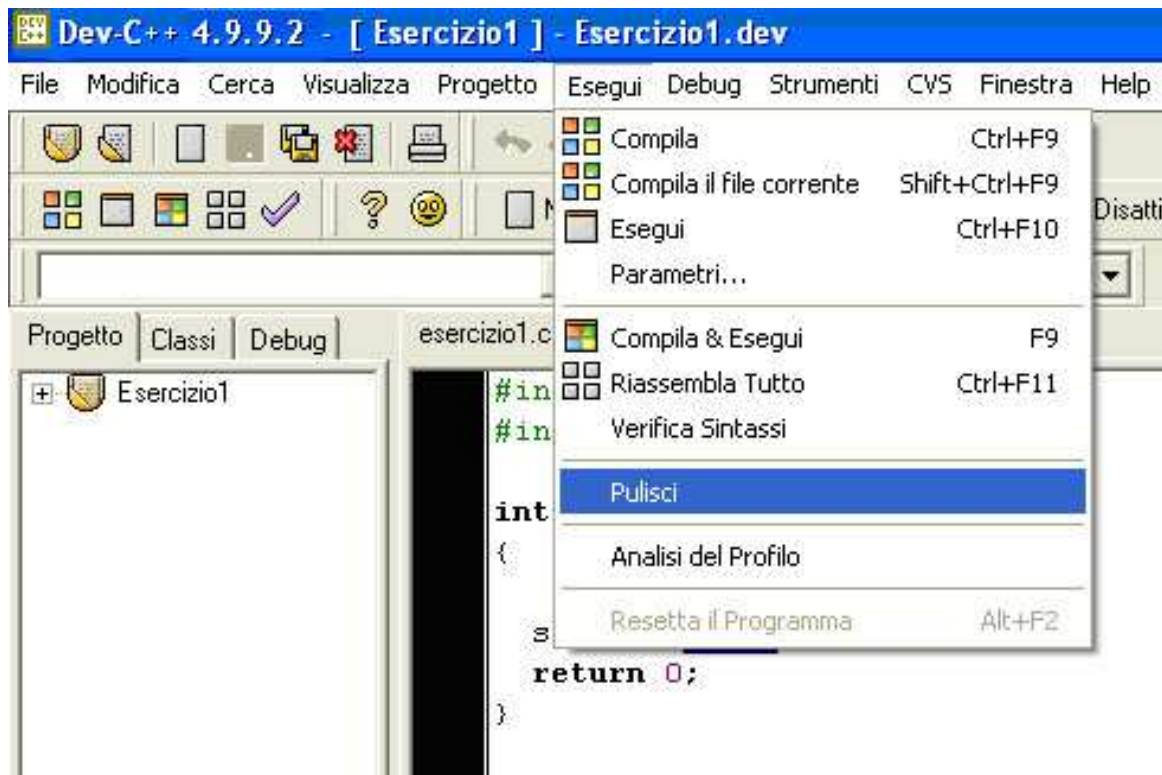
Dev-C++ 4.9.9.2 - [ Esercizio1 ] - Esercizio1.dev

File Modifica Cerca Visualizza Progetto Esegui Debug Strumenti CVS Finestra Help

Compila Ctrl+F9
Compila il file corrente Shift+Ctrl+F9
Esegui Ctrl+F10
Parametri...
Compila & Esegui F9
Riassembla Tutto Ctrl+F11
Verifica Sintassi
Pulisci
Analisi del Profilo
Resetta il Programma Alt+F2

Disatti

Progetto Classi Debug

Esercizio1

esercizio1.c

#in
#in

int
{

s
return 0;
}